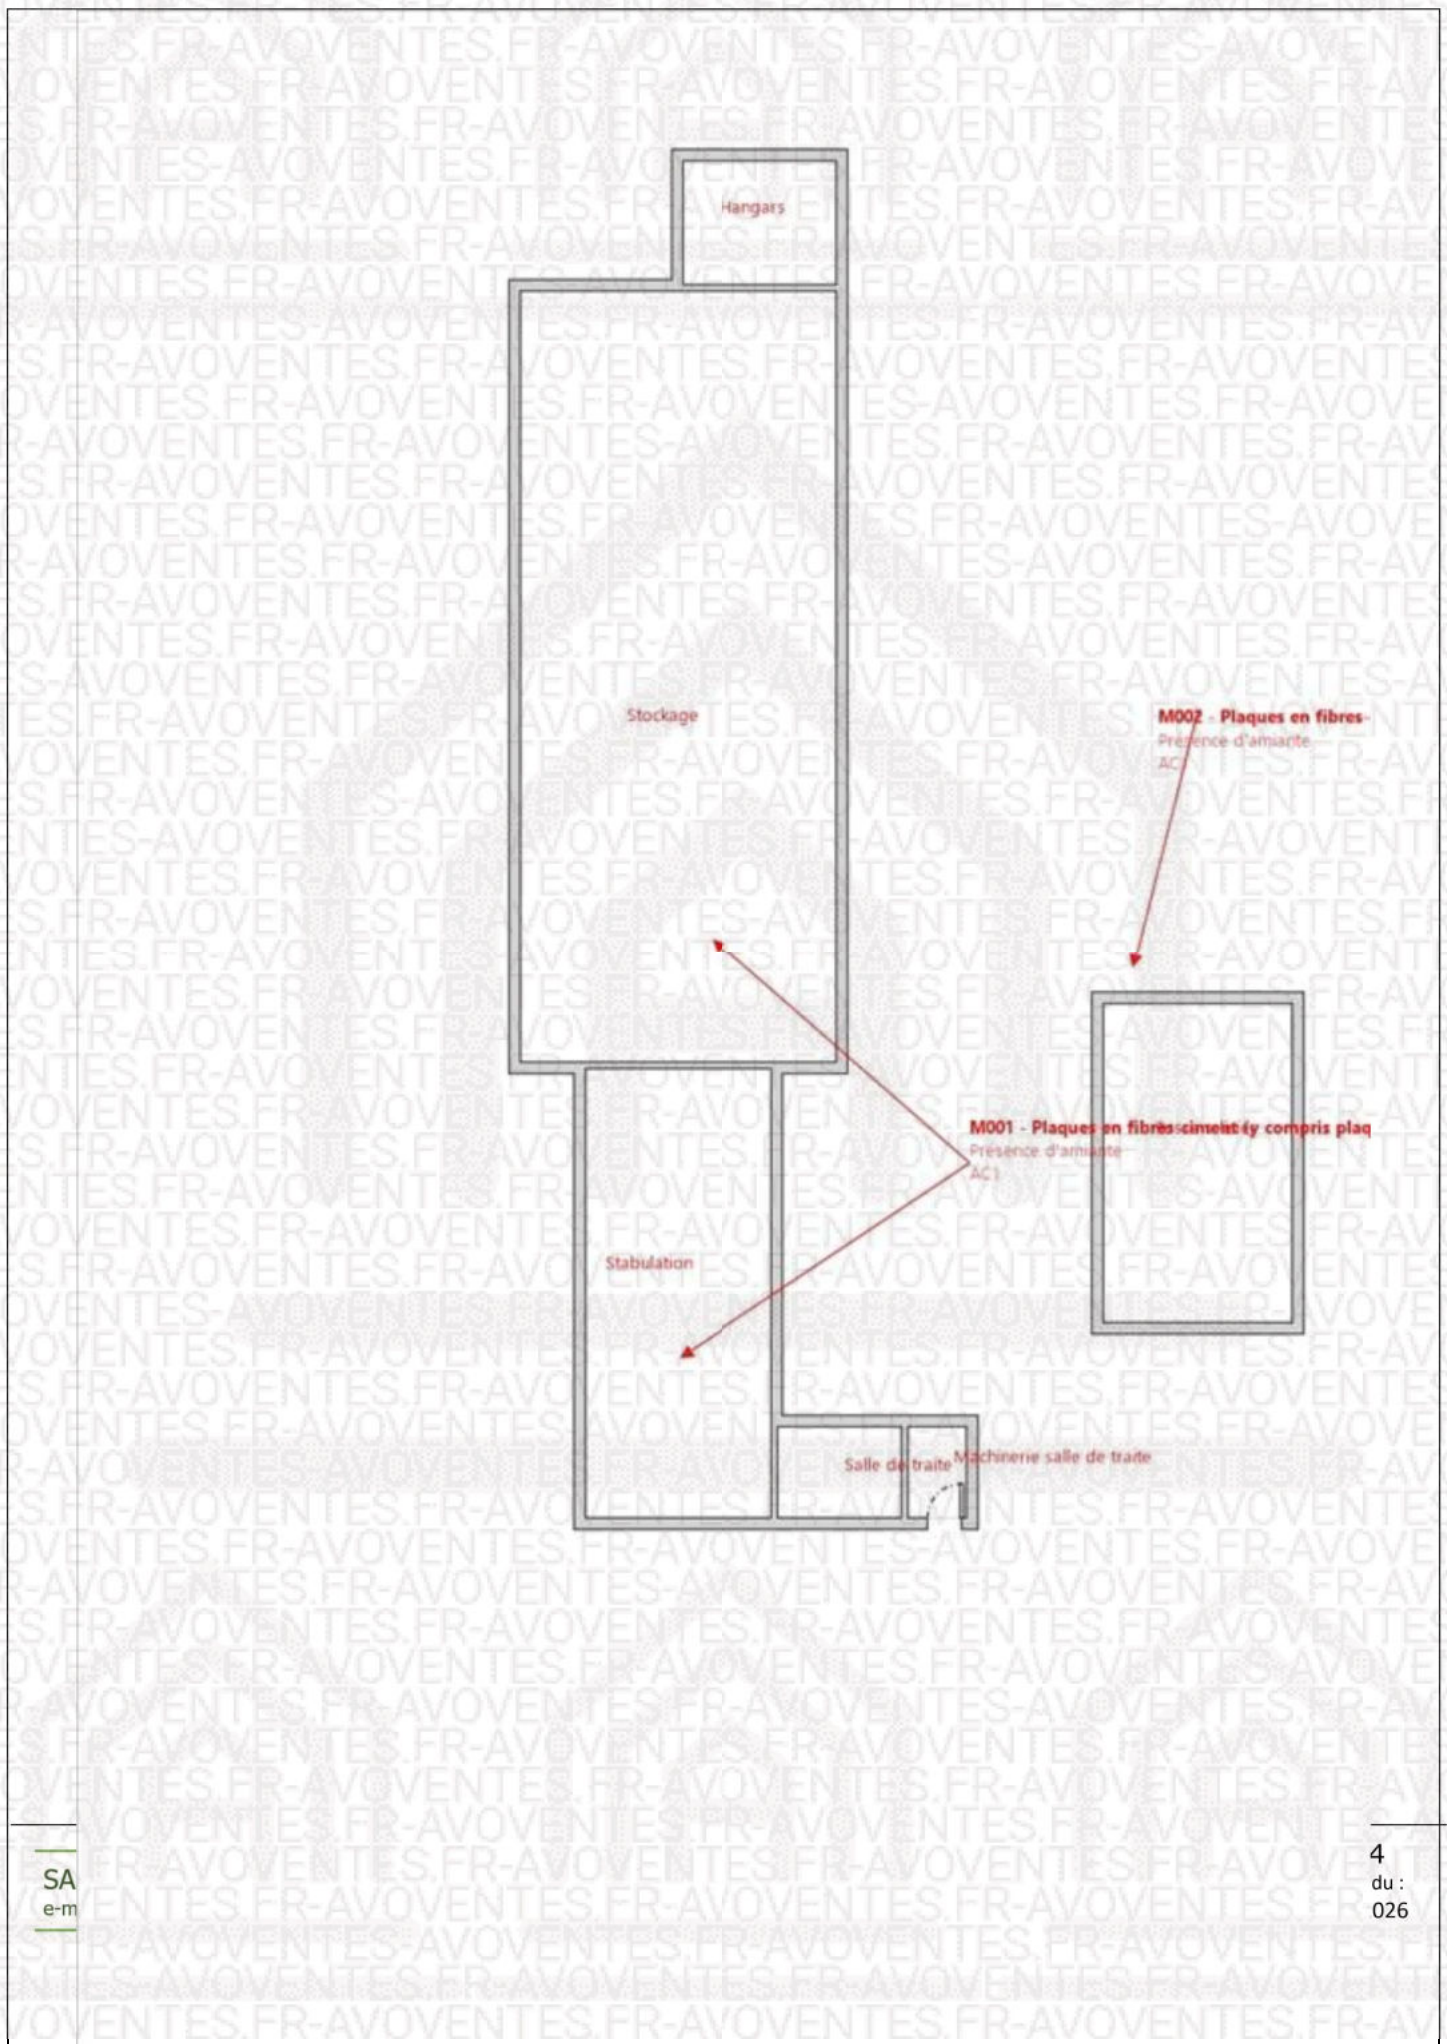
Hangars

Stockage

M002 - Plaques en fibres-
Présence d'amiante
AC1

M001 - Plaques en fibres-ciment (y compris plaq
Présence d'amiante
AC1

Stabulation

Salle de traite

Machinerie salle de traite

SA
e-m

4
du :
026